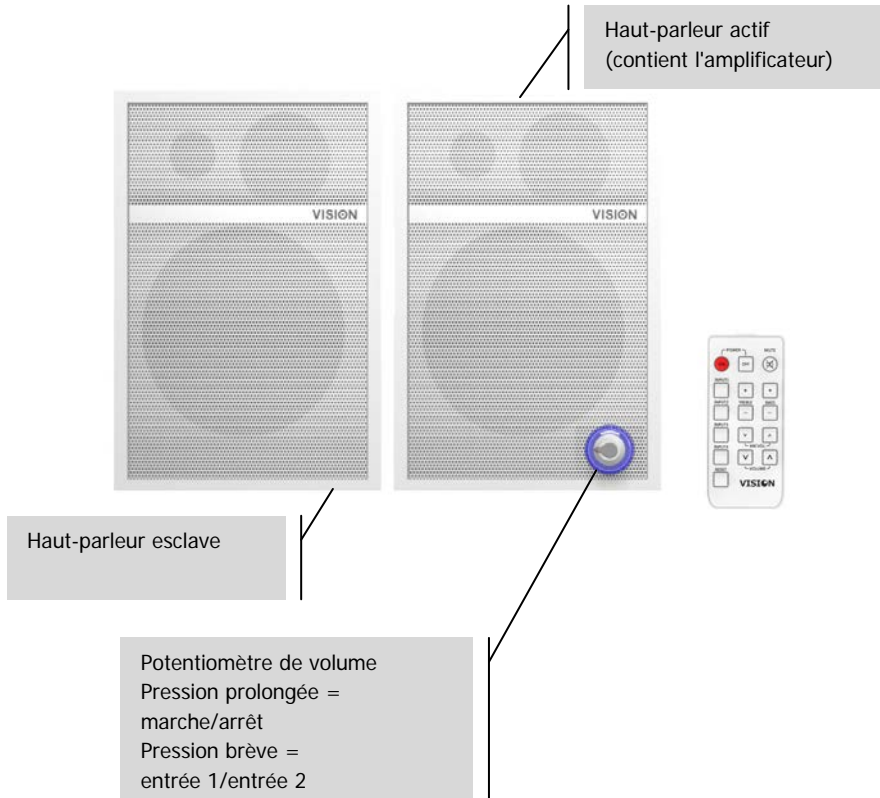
Haut-parleur actif
(contient l'amplificateur)

VISION

VISION

POWER
MUTE
INPUT1
INPUT2
INPUT3
INPUT4
TREBLE
BASS
VOLUME
MODE
VISION

Haut-parleur esclave

Potentiomètre de volume
Pression prolongée = marche/arrêt
Pression brève = entrée 1/entrée 2